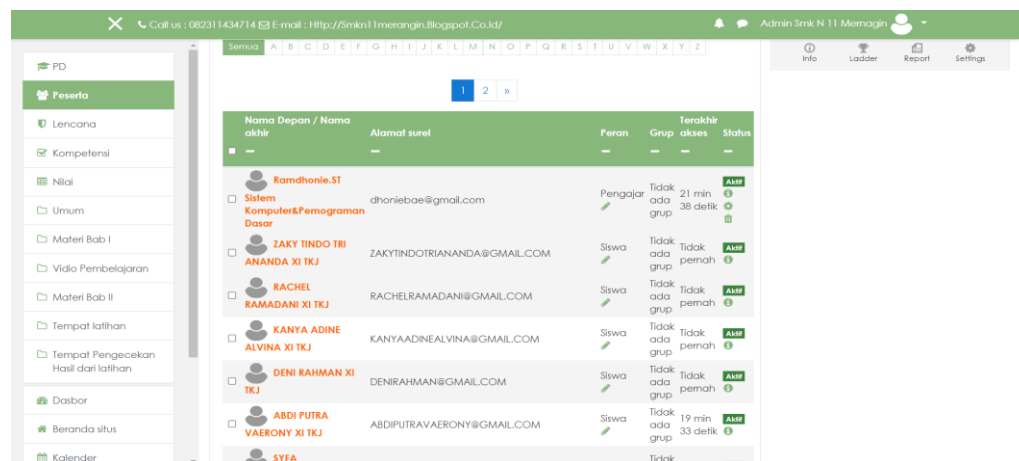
Call us : 082311434714 E-mail : Http://Smkn11merangin.Blogspot.Co.Id/

Admin Smk N 11 Merangin

PD
Peserta
Lencana
Kompetensi
Nilai
Umum
Materi Bab I
Vidio Pembelajaran
Materi Bab II
Tempat latihan
Tempat Pengecekan Hasil dari latihan
Dasbor
Beranda situs
Kalender

Semua A B C D E F G H I J K L M N O P Q R S T U V W X Y Z

1 2 »

| Nama Depan / Nama akhir | Alamat surel | Peran | Grup | Terakhir akses | Status |
|---|---|---|---|---|---|
| Ramdhonie.ST Sistem Komputer&Pemograman Dasar | dhoniebae@gmail.com | Pengajar | Tidak ada grup | 21 min 38 detik | Aktif |
| ZAKY TINDO TRI ANANDA XI TKJ | ZAKYTINDOTRIANANDA@GMAIL.COM | Siswa | Tidak ada grup | Tidak pernah | Aktif |
| RACHEL RAMADANI XI TKJ | RACHELRAMADANI@GMAIL.COM | Siswa | Tidak ada grup | Tidak pernah | Aktif |
| KANYA ADINE ALVINA XI TKJ | KANYAADINEALVINA@GMAIL.COM | Siswa | Tidak ada grup | Tidak pernah | Aktif |
| DENI RAHMAN XI TKJ | DENIRAHMAN@GMAIL.COM | Siswa | Tidak ada grup | Tidak pernah | Aktif |
| ABDI PUTRA VAERONY XI TKJ | ABDIPUTRAVAERONY@GMAIL.COM | Siswa | Tidak ada grup | 19 min 33 detik | Aktif |
| SYFA | | | Tidak | | |

Info Ladder Report Settings